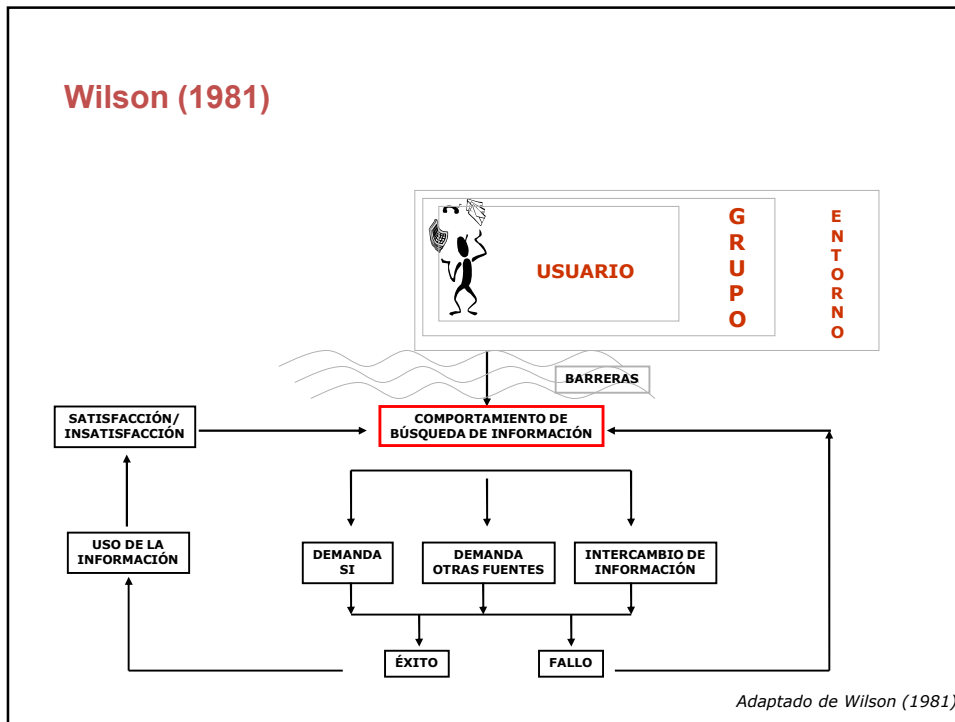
Wilson (1981)

USUARIO

G R U P O

E N T O R N O

BARRERAS

SATISFACCIÓN/ INSATISFACCIÓN

COMPORTAMIENTO DE BÚSQUEDA DE INFORMACIÓN

USO DE LA INFORMACIÓN

DEMANDA SI

DEMANDA OTRAS FUENTES

INTERCAMBIO DE INFORMACIÓN

ÉXITO

FALLO

Adaptado de Wilson (1981)